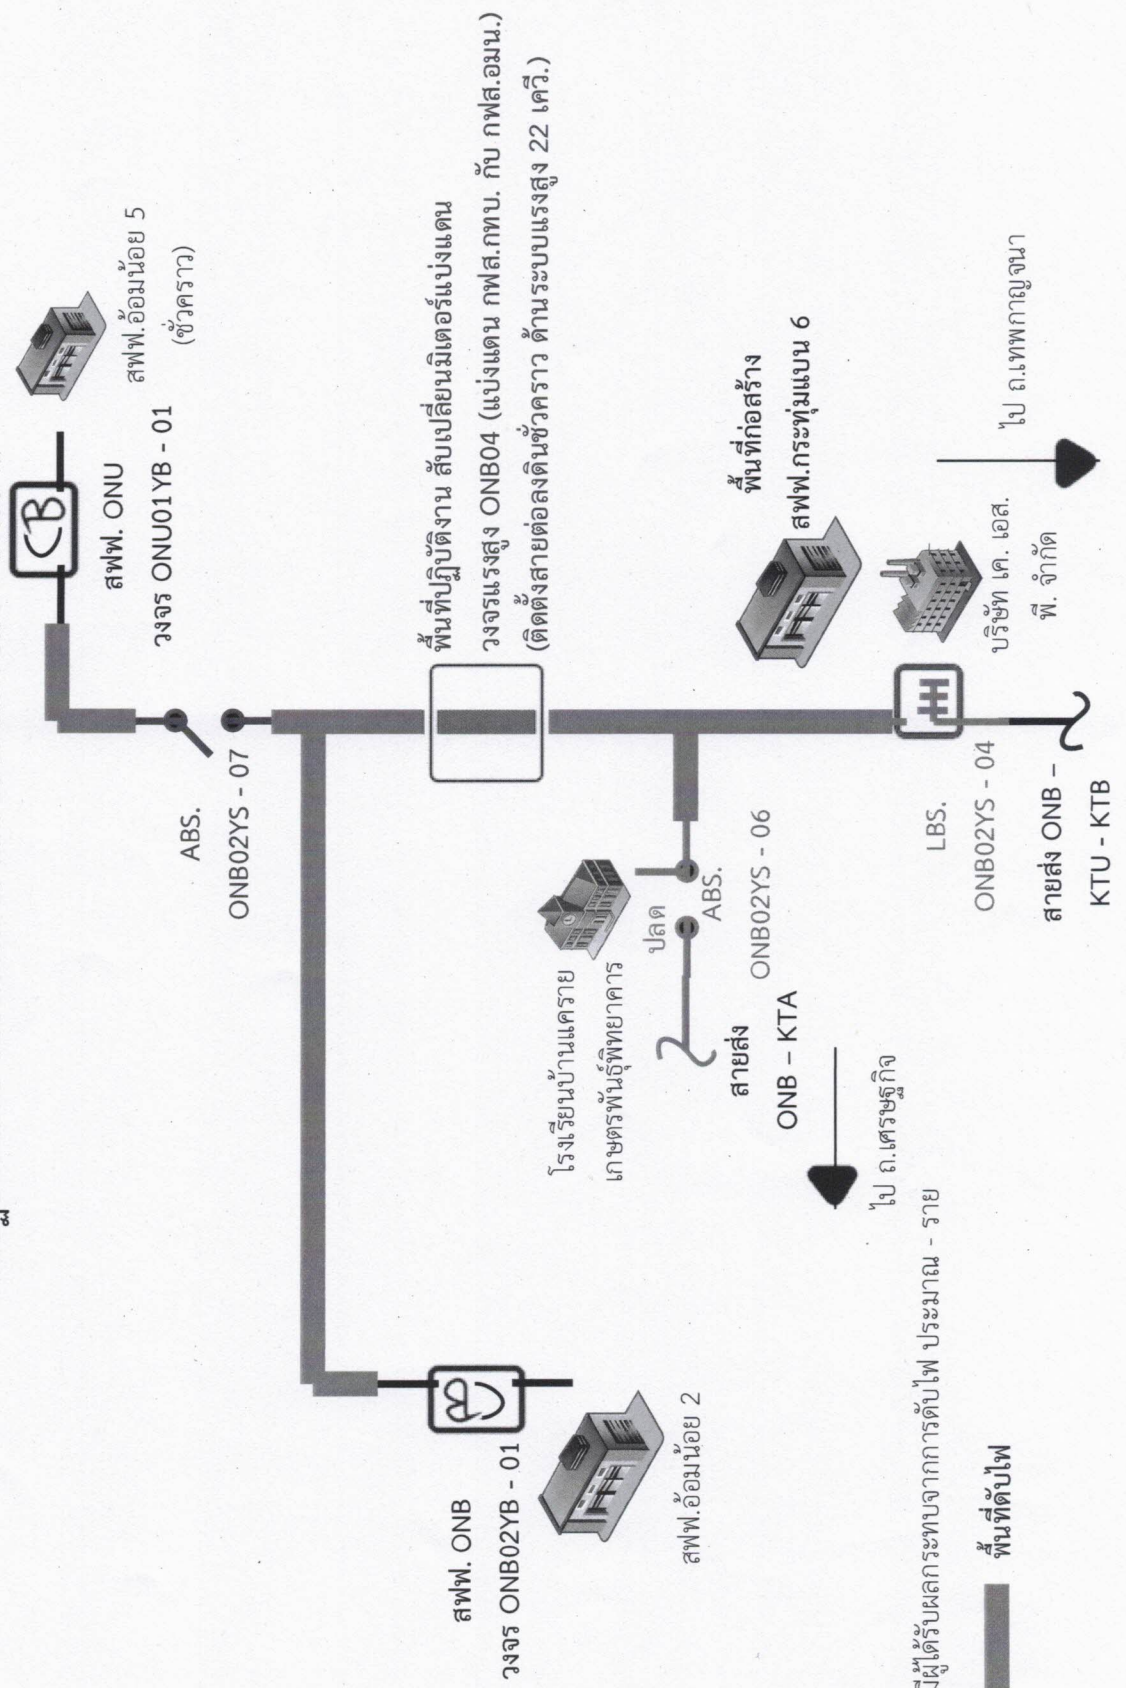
สฟฟ. ONU
วงจร ONU01YB - 01

สฟฟ.อ้อมน้อย 5
(ชั่วคราว)

ABS.
ONB02YS - 07

พื้นที่ปฏิบัติงาน สับเปลี่ยนมิเตอร์แบ่งแดน
วงจรแรงสูง ONB04 (แบ่งแดน กฟส.กฟน. กับ กฟส.อมน.)
(ติดตั้งสายต่อลงดินชั่วคราว ด้านระบบแรงสูง 22 เควี.)

พื้นที่ก่อสร้าง
สฟฟ.กระทุ่มแบน 6

บริษัท เค. เอส.
พี. จำกัด

ไป ถ.เทพกาญจนา

LBS.
ONB02YS - 04

สายส่ง ONB –
KTU - KTB

โรงเรียนบ้านแคราย
เกษตรพันธุ์พิทยาคาร

ปลด
ABS.
ONB02YS - 06

สายส่ง
ONB – KTA

ไป ถ.เศรษฐกิจ

สฟฟ. ONB
วงจร ONB02YB - 01

สฟฟ.อ้อมน้อย 2

พื้นที่ดับไฟ

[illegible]ผู้ได้รับผลกระทบจากการดับไฟ ประมาณ - ราย